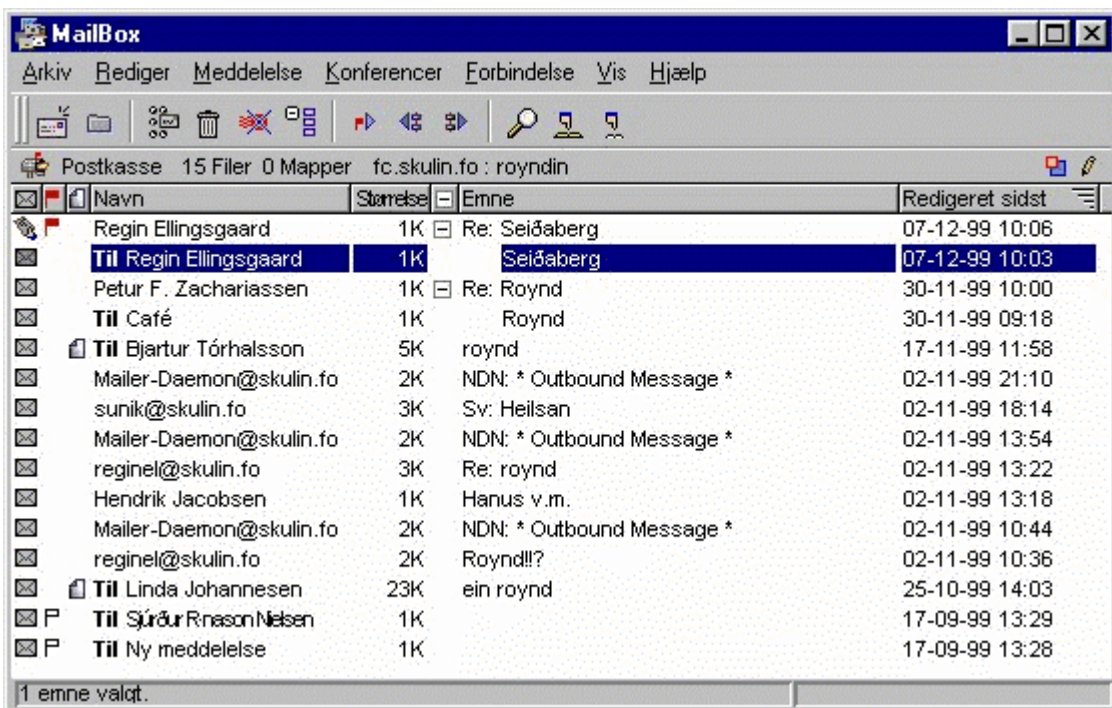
MailBox

Arkiv Rediger Meddelelse Konferencer Forbindelse Vis Hjælp

Postkasse 15 Filer 0 Mapper fc.skulin.fo : royndin

| Navn | Størrelse | Emne | Redigeret sidst |
|---|---|---|---|
| Regin Ellingsgaard | 1K | Re: Seiðaberg | 07-12-99 10:06 |
| Til Regin Ellingsgaard | 1K | Seiðaberg | 07-12-99 10:03 |
| Petur F. Zachariassen | 1K | Re: Roynd | 30-11-99 10:00 |
| Til Café | 1K | Roynd | 30-11-99 09:18 |
| Til Bjartur Tórhalsson | 5K | roynd | 17-11-99 11:58 |
| Mailer-Daemon@skulin.fo | 2K | NDN: * Outbound Message * | 02-11-99 21:10 |
| sunik@skulin.fo | 3K | Sv: Heilsan | 02-11-99 18:14 |
| Mailer-Daemon@skulin.fo | 2K | NDN: * Outbound Message * | 02-11-99 13:54 |
| reginel@skulin.fo | 3K | Re: roynd | 02-11-99 13:22 |
| Hendrik Jacobsen | 1K | Hanus v.m. | 02-11-99 13:18 |
| Mailer-Daemon@skulin.fo | 2K | NDN: * Outbound Message * | 02-11-99 10:44 |
| reginel@skulin.fo | 2K | Roynd!!? | 02-11-99 10:36 |
| Til Linda Johannesen | 23K | ein roynd | 25-10-99 14:03 |
| Til Sjúrður Rnason Nielsen | 1K | | 17-09-99 13:29 |
| Til Ny meddelelse | 1K | | 17-09-99 13:28 |

1 emne valgt.